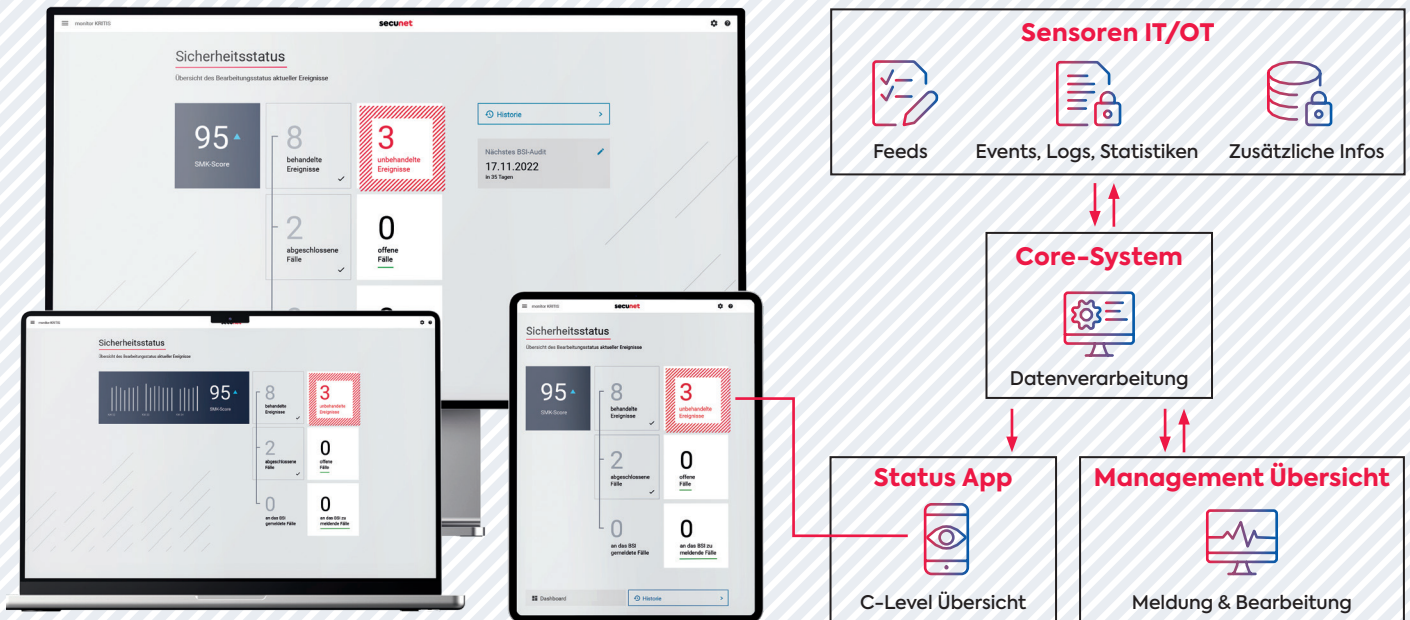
monitor KRITIS secunet

Sicherheitsstatus
Übersicht des Bearbeitungsstatus aktueller Ereignisse

95
SMK-Score

8
behandelte Ereignisse

3
unbehandelte Ereignisse

Historie

Nächstes BSI-Audit
17.11.2022
in 35 Tagen

2
abgeschlossene Fälle

0
offene Fälle

monitor KRITIS

Sicherheitsstatus
Übersicht des Bearbeitungsstatus aktueller Ereignisse

95
SMK-Score

8
behandelte Ereignisse

3
unbehandelte Ereignisse

2
abgeschlossene Fälle

0
offene Fälle

0
an das BSI gemeldete Fälle

0
an das BSI zu meldende Fälle

monitor KRITIS secunet

Sicherheitsstatus
Übersicht des Bearbeitungsstatus aktueller Ereignisse

95
SMK-Score

8
behandelte Ereignisse

3
unbehandelte Ereignisse

2
abgeschlossene Fälle

0
offene Fälle

0
an das BSI gemeldete Fälle

0
an das BSI zu meldende Fälle

Dashboard
Historie

Sensoren IT/OT
Feeds
Events, Logs, Statistiken
Zusätzliche Infos

Core-System
Datenverarbeitung

Status App
C-Level Übersicht

Management Übersicht
Meldung & Bearbeitung